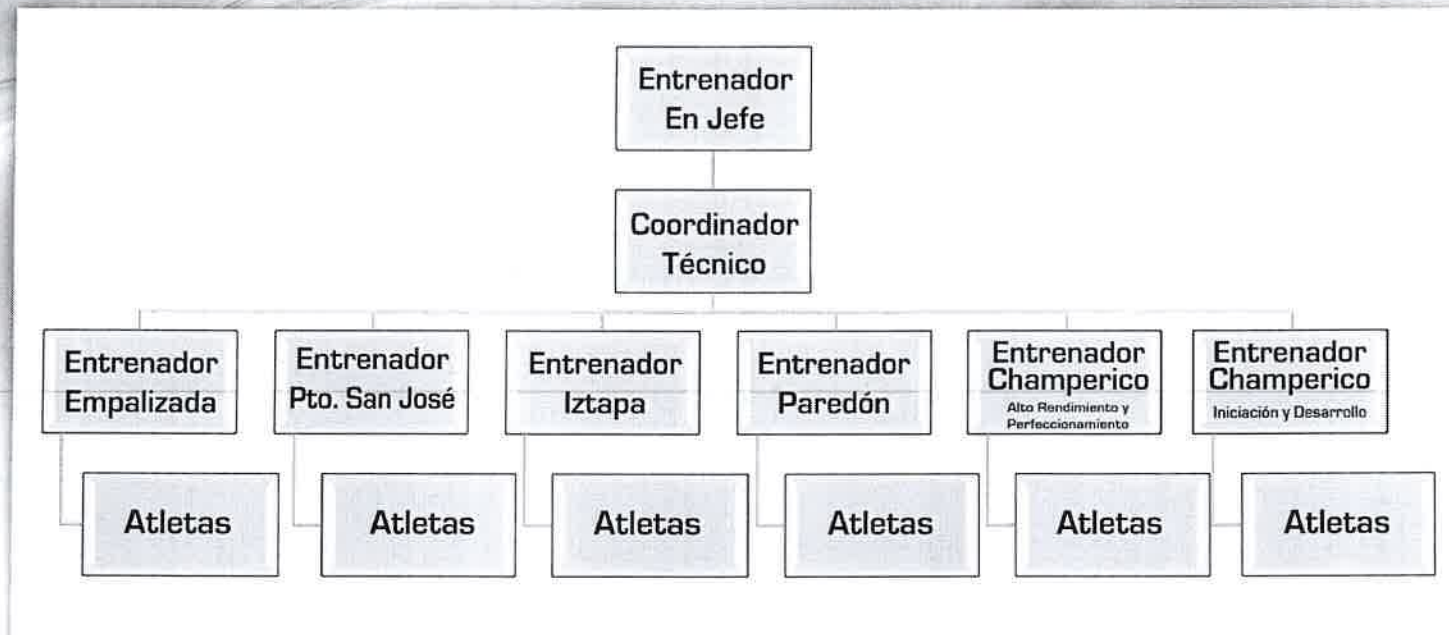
Entrenador En Jefe

Coordinador Técnico

Entrenador Empalizada

Entrenador Pto. San José

Entrenador Iztapa

Entrenador Paredón

Entrenador Champerico
Alto Rendimiento y Perfeccionamiento

Entrenador Champerico
Iniciación y Desarrollo

Atletas

Atletas

Atletas

Atletas

Atletas

Atletas